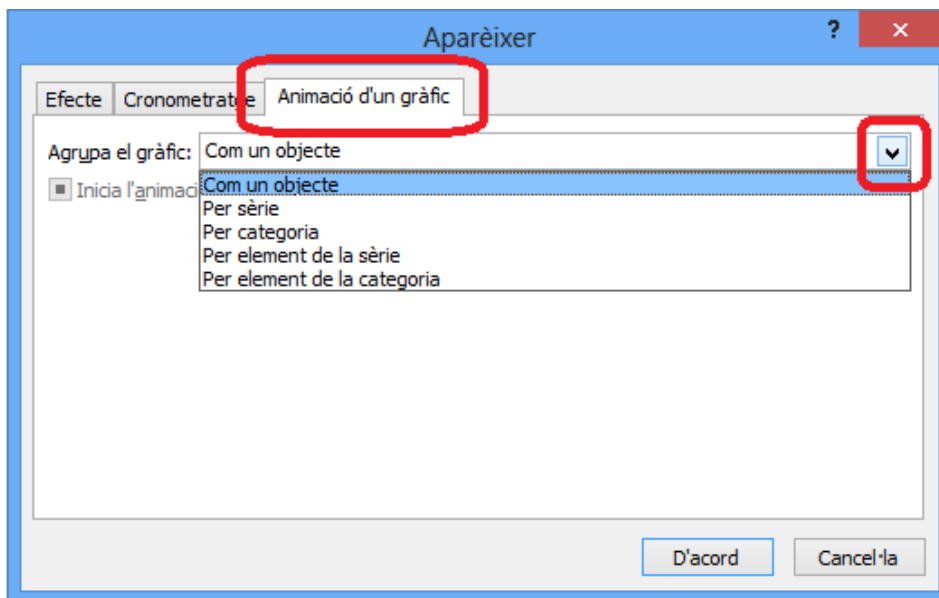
Aparèixer

?

Efecte

Cronometratge

Animació d'un gràfic

Agrupa el gràfic: Com un objecte

Inicia l'animaci

Com un objecte
Per sèrie
Per categoria
Per element de la sèrie
Per element de la categoria

D'acord

Cancel·la